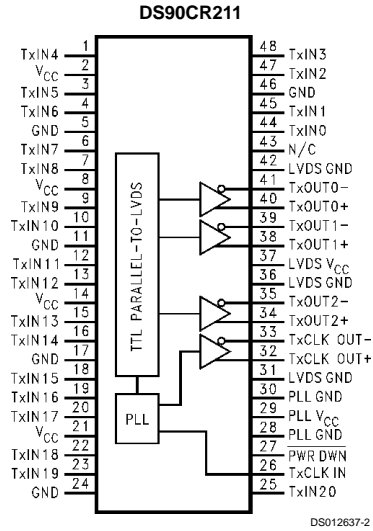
DS90CR211

TxIN4 1
$V_{CC}$ 2
TxIN5 3
TxIN6 4
GND 5
TxIN7 6
TxIN8 7
$V_{CC}$ 8
TxIN9 9
TxIN10 10
GND 11
TxIN11 12
TxIN12 13
$V_{CC}$ 14
TxIN13 15
TxIN14 16
GND 17
TxIN15 18
TxIN16 19
TxIN17 20
$V_{CC}$ 21
TxIN18 22
TxIN19 23
GND 24

48 TxIN3
47 TxIN2
46 GND
45 TxIN1
44 TxIN0
43 N/C
42 LVDS GND
41 TxOUT0-
40 TxOUT0+
39 TxOUT1-
38 TxOUT1+
37 LVDS $V_{CC}$
36 LVDS GND
35 TxOUT2-
34 TxOUT2+
33 TxCLK OUT-
32 TxCLK OUT+
31 LVDS GND
30 PLL GND
29 PLL $V_{CC}$
28 PLL GND
27 PWR DWN
26 TxCLK IN
25 TxIN20

TTL PARALLEL-TO-LVDS

PLL

DS012637-2